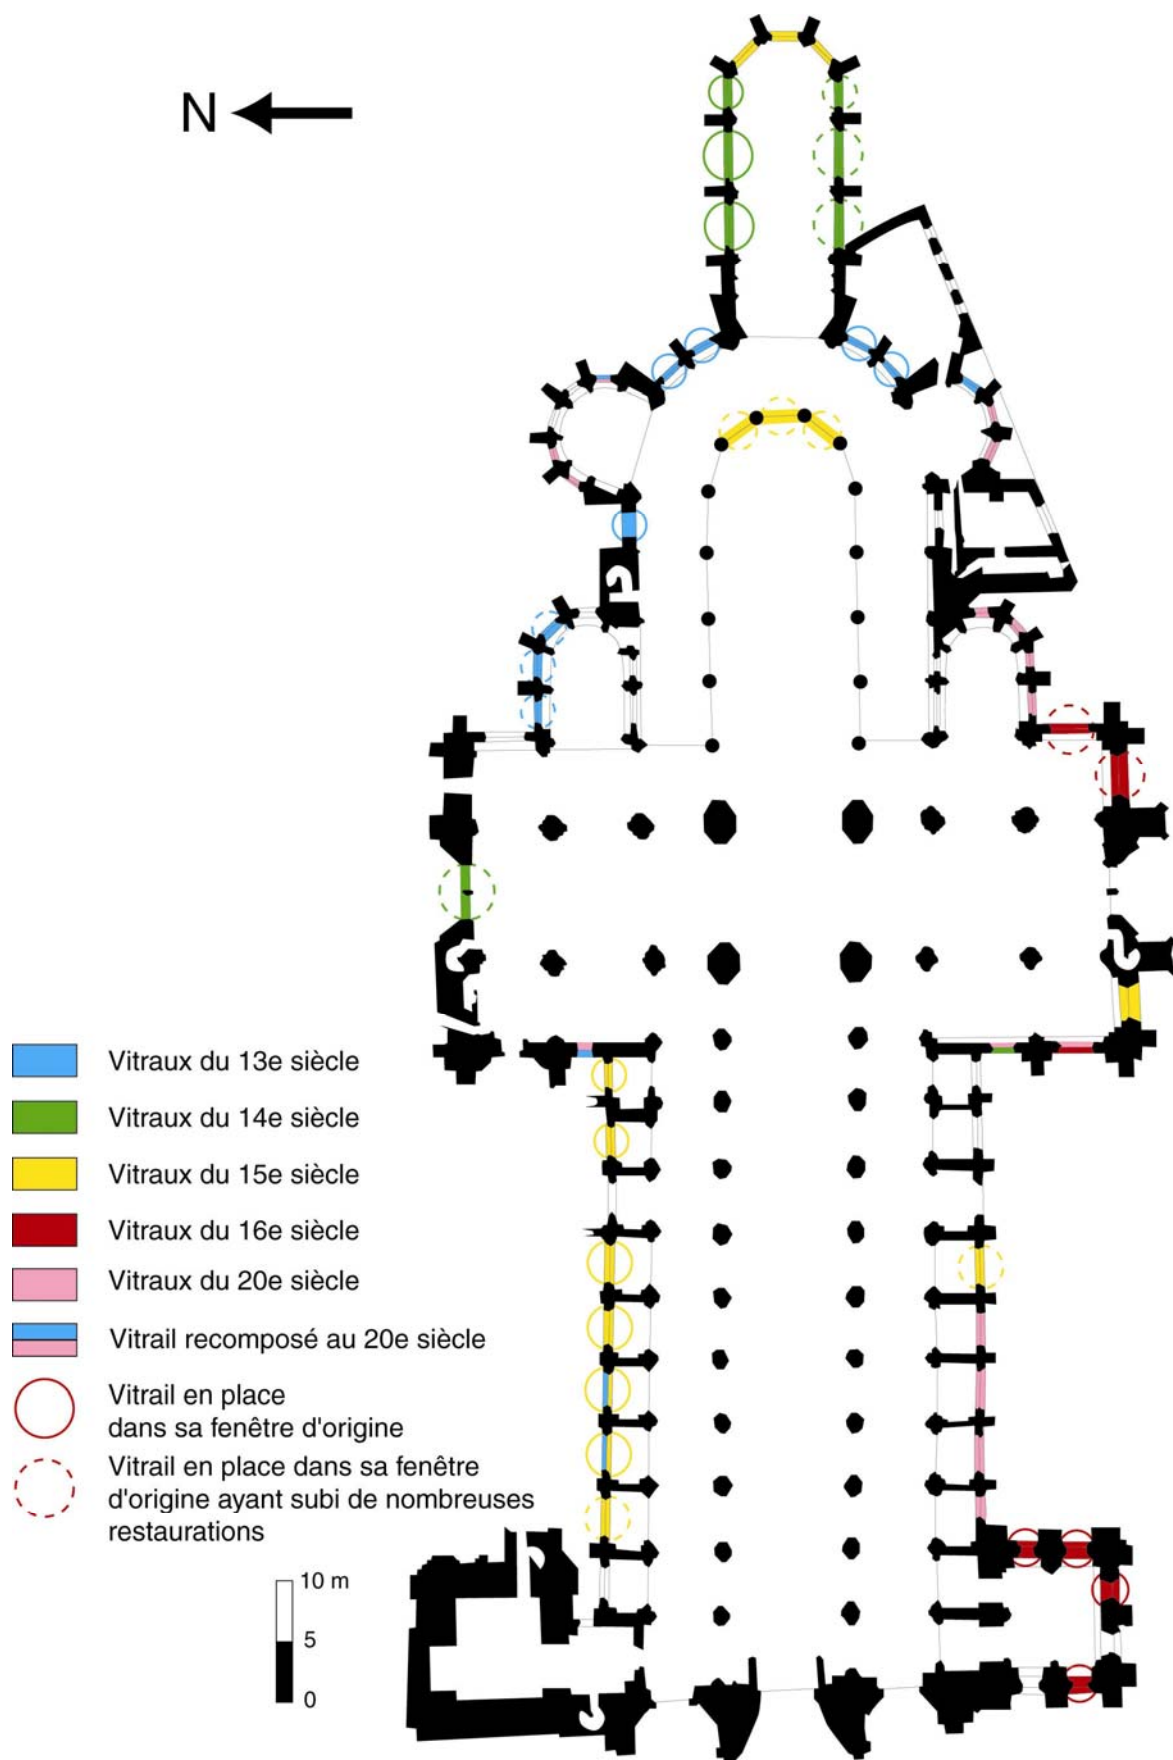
N

Vitraux du 13e siècle
Vitraux du 14e siècle
Vitraux du 15e siècle
Vitraux du 16e siècle
Vitraux du 20e siècle
Vitrail recomposé au 20e siècle
Vitrail en place dans sa fenêtre d'origine
Vitrail en place dans sa fenêtre d'origine ayant subi de nombreuses restaurations

10 m
5
0